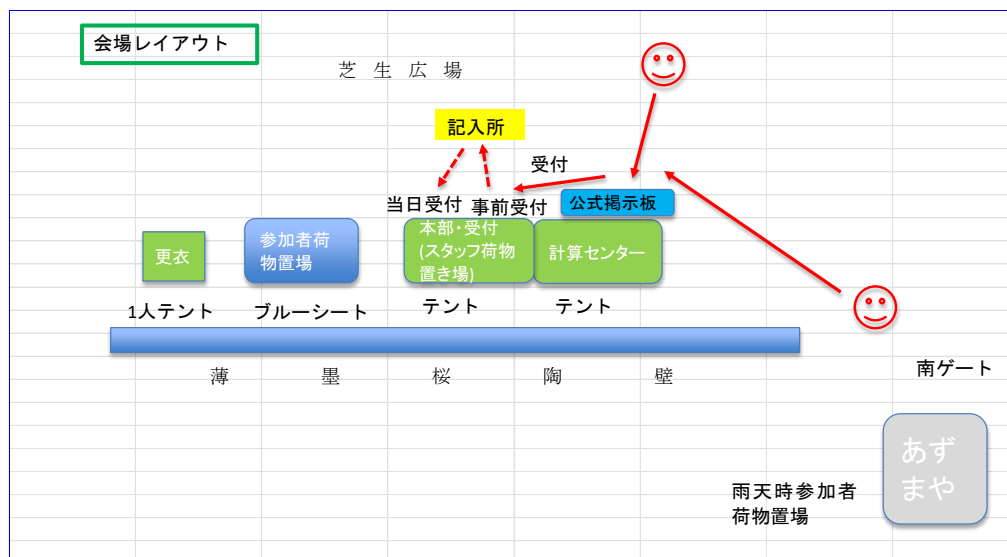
会場レイアウト

芝 生 広 場

記入所

受付

当日受付

事前受付

公式掲示板

更衣

参加者荷物置場

本部・受付 (スタッフ荷物置き場)

計算センター

1人テント

ブルーシート

テント

テント

薄

墨

桜

陶

壁

南ゲート

あずまや

雨天時参加者荷物置場